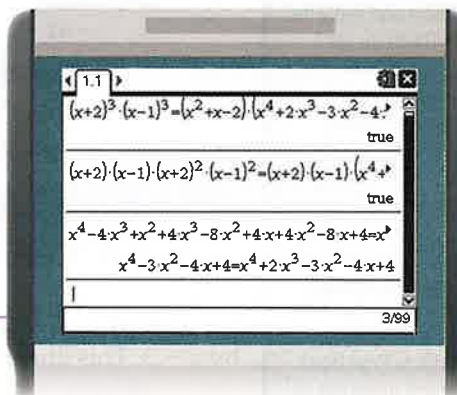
1.1

$(x+2)^3\cdot(x-1)^3=(x^2+x-2)\cdot(x^4+2\cdot x^3-3\cdot x^2-4\cdot$

true

$(x+2)\cdot(x-1)\cdot(x+2)^2\cdot(x-1)^2=(x+2)\cdot(x-1)\cdot(x^4+$

true

$x^4-4\cdot x^3+x^2+4\cdot x^3-8\cdot x^2+4\cdot x+4\cdot x^2-8\cdot x+4=x$

$x^4-3\cdot x^2-4\cdot x+4=x^4+2\cdot x^3-3\cdot x^2-4\cdot x+4$

3/99